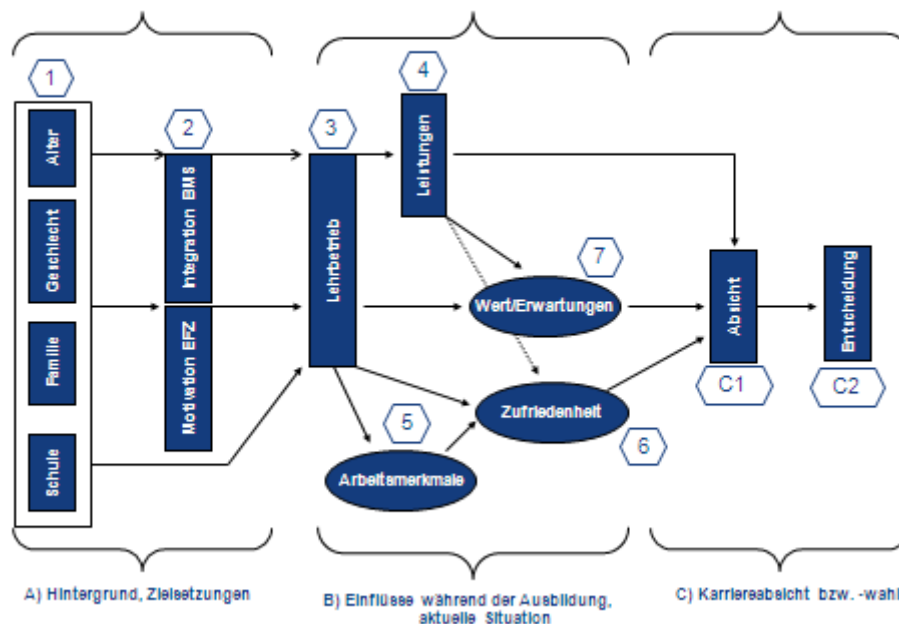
1
Alter
Geschlecht
Familie
Schule
2
Integration BMS
Motivation EFZ
3
Lehrbetrieb
4
Leistungen
7
Wert/Erwartungen
Zufriedenheit
5
Arbeitsmerkmale
6
Absicht
C1
Entscheidung
C2

A) Hintergrund, Zielsetzungen

B) Einflüsse während der Ausbildung, aktuelle Situation

C) Karriereabsicht bzw. -wahl